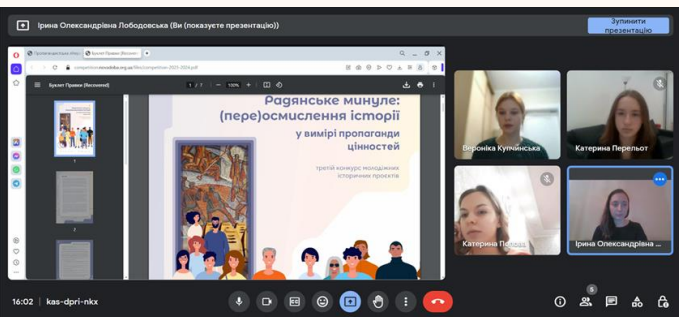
Ірина Олександрівна Лободовська (Ви (показуєте презентацію))

Зупинити презентацію

Буклет Правил (Визначено)

1 / 1 | — 100% +

Радянське минуле: (пере)осмислення історії у вимірі пропаганди цінностей

третій конкурс молодіжних історичних проєктів

1

2

Вероніка Купчинська

Катерина Перельот

Катерина Пасєва

Ірина Олександрівна ...

16:02 | kas-dpri-nkx

5